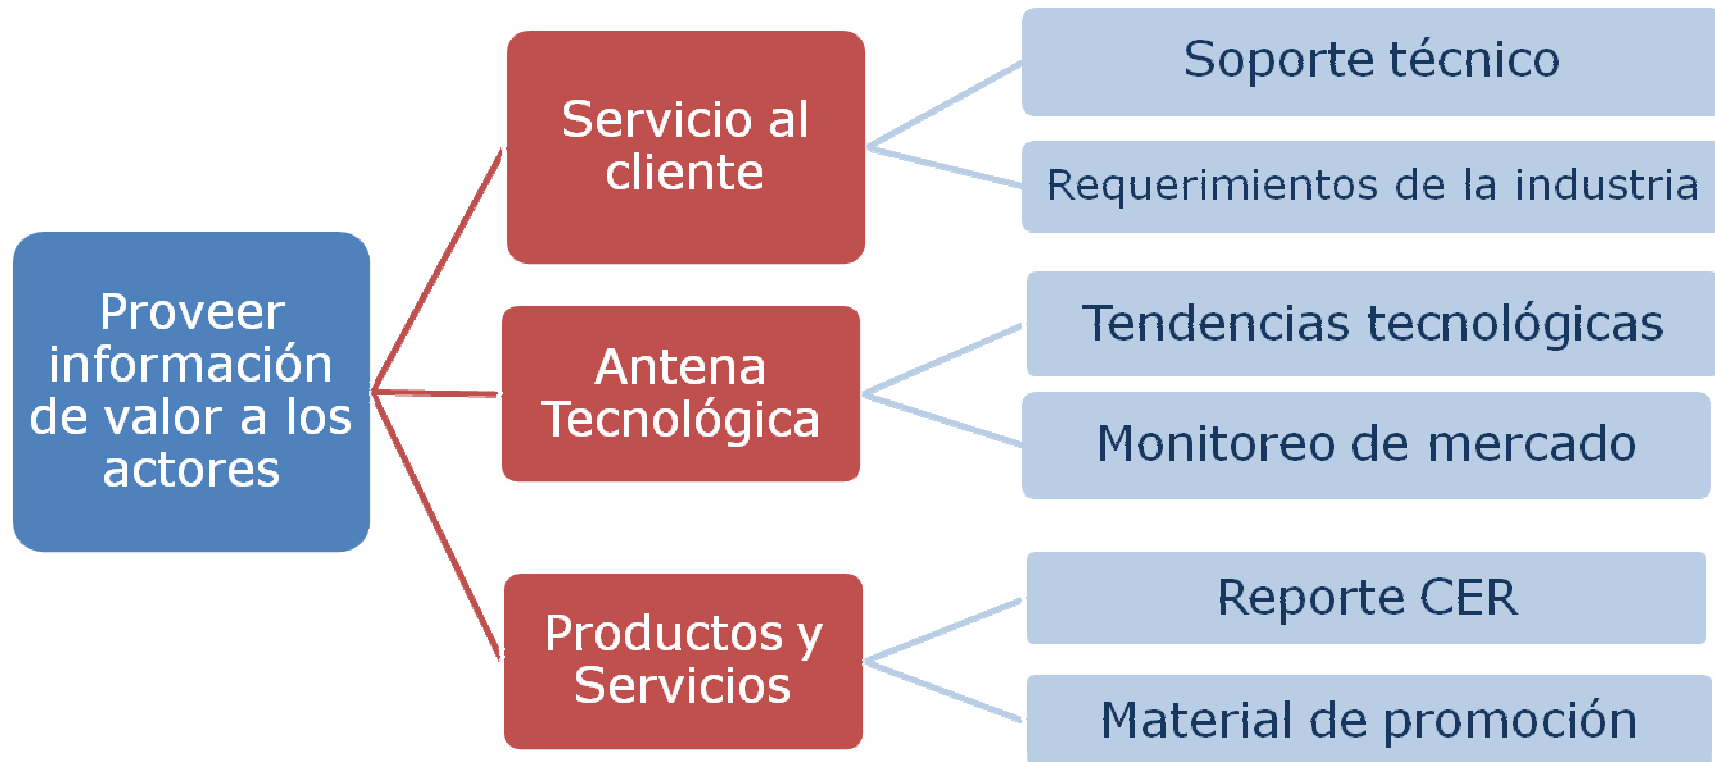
Proveer información de valor a los actores

Servicio al cliente

Soporte técnico

Requerimientos de la industria

Antena Tecnológica

Tendencias tecnológicas

Monitoreo de mercado

Productos y Servicios

Reporte CER

Material de promoción